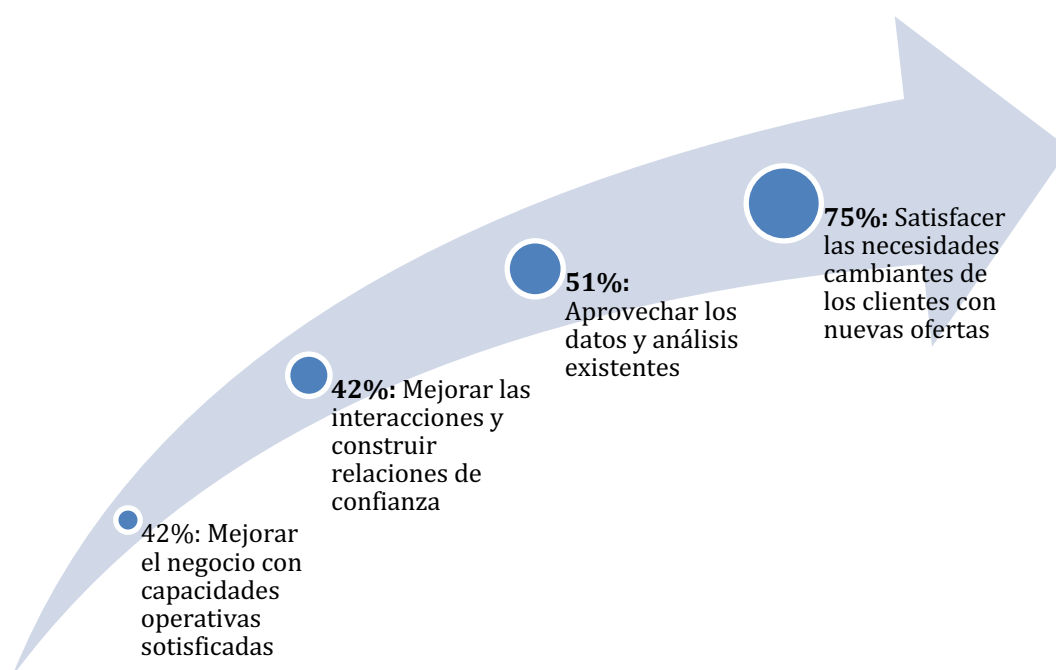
42%: Mejorar el negocio con capacidades operativas sotisficadas

42%: Mejorar las interacciones y construir relaciones de confianza

51%: Aprovechar los datos y análisis existentes

75%: Satisfacer las necesidades cambiantes de los clientes con nuevas ofertas